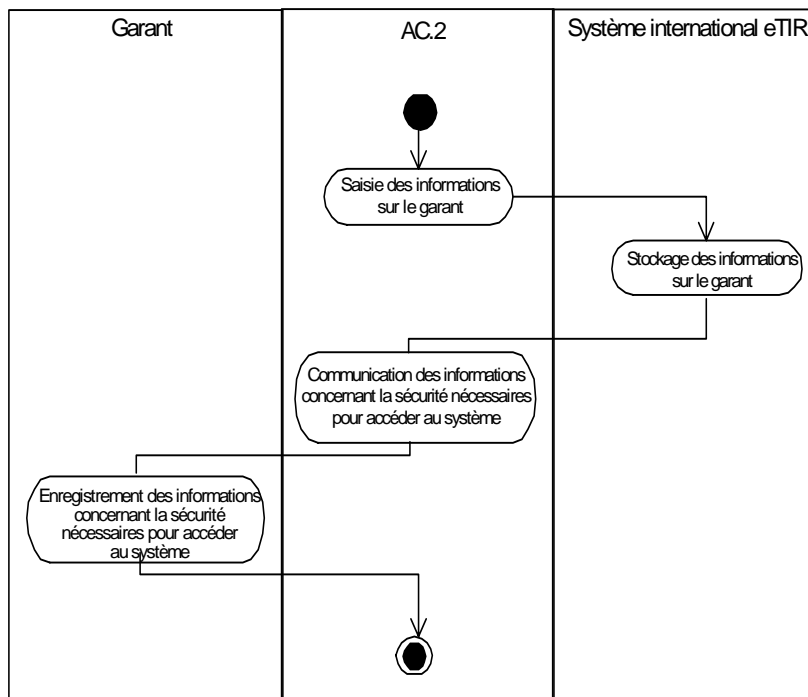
Garant

AC.2

Système international eTIR

Saisie des informations sur le garant

Stockage des informations sur le garant

Communication des informations concernant la sécurité nécessaires pour accéder au système

Enregistrement des informations concernant la sécurité nécessaires pour accéder au système